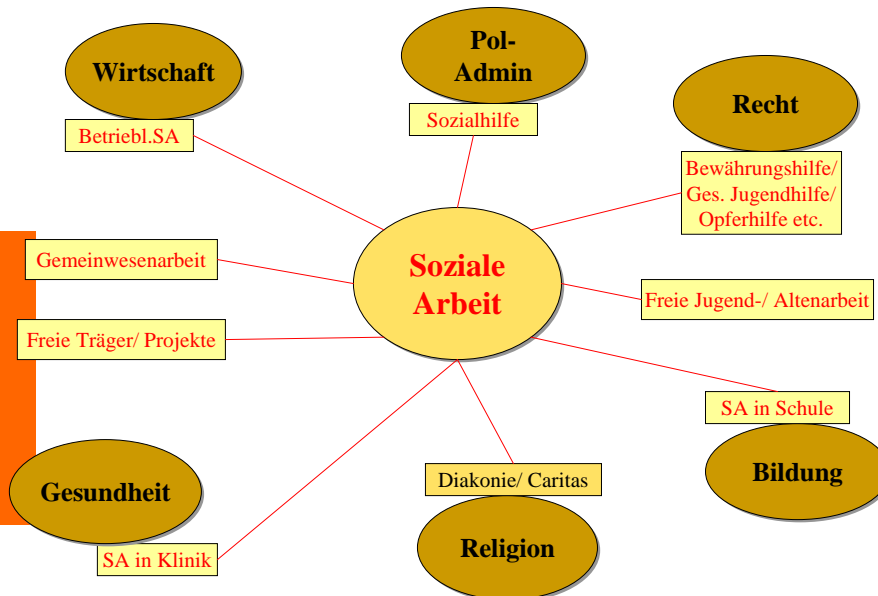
Wirtschaft

Betriebl.SA

Pol-Admin

Sozialhilfe

Recht

Bewährungshilfe/ Ges. Jugendhilfe/ Opferhilfe etc.

Gemeinwesenarbeit

Soziale Arbeit

Freie Jugend-/ Altenarbeit

Freie Träger/ Projekte

SA in Schule

Bildung

Diakonie/ Caritas

Gesundheit

SA in Klinik

Religion